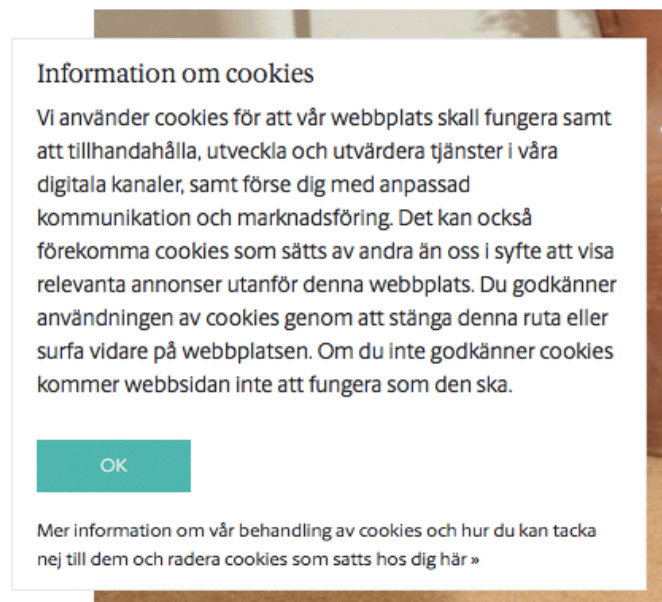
Information om cookies

Vi använder cookies för att vår webbplats skall fungera samt att tillhandahålla, utveckla och utvärdera tjänster i våra digitala kanaler, samt förse dig med anpassad kommunikation och marknadsföring. Det kan också förekomma cookies som sätts av andra än oss i syfte att visa relevanta annonser utanför denna webbplats. Du godkänner användningen av cookies genom att stänga denna ruta eller surfa vidare på webbplatsen. Om du inte godkänner cookies kommer webbsidan inte att fungera som den ska.

OK

Mer information om vår behandling av cookies och hur du kan tacka nej till dem och radera cookies som satts hos dig här »